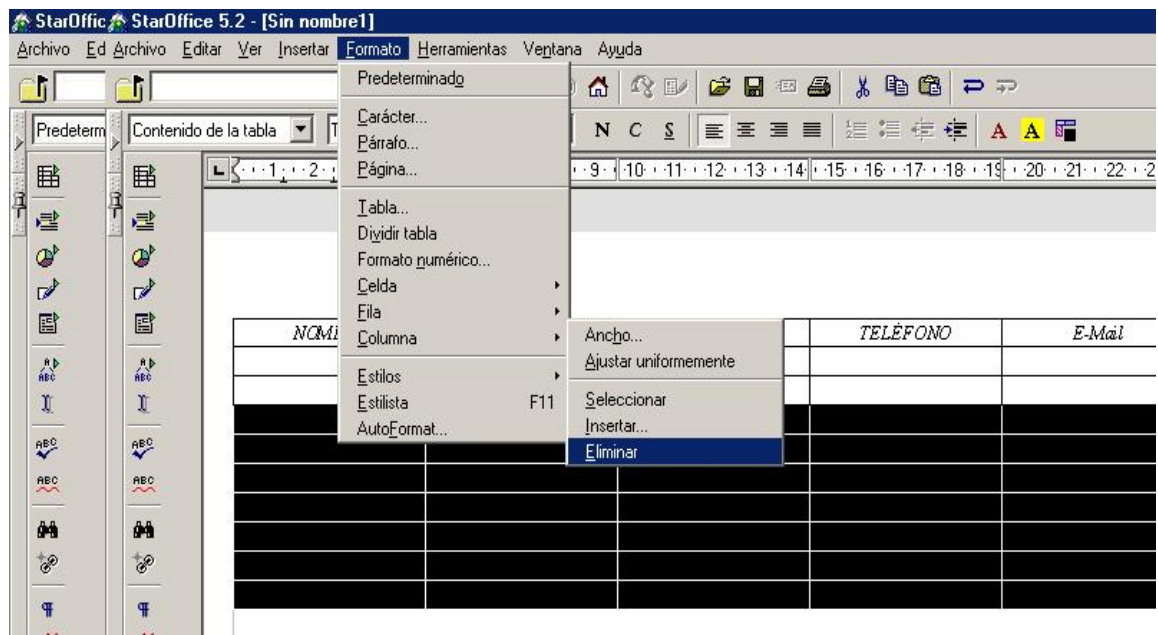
StarOffic StarOffice 5.2 - [Sin nombre1]

Archivo Ed Archivo Editar Ver Insertar Formato Herramientas Ventana Ayuda

Predeterm Contenido de la tabla T

N C S A A

1 2 9 10 11 12 13 14 15 16 17 18 19 20 21 22 2

Predeterminado
Carácter...
Párrafo...
Página...
Tabla...
Dividir tabla
Formato numérico...
Celda
Fila
Columna
Estilos
Estilista F11
AutoFormat...

Ancho...
Ajustar uniformemente
Seleccionar
Insertar...
Eliminar

| NOM | | | TELÉFONO | E-Mail |
|---|---|---|---|---|